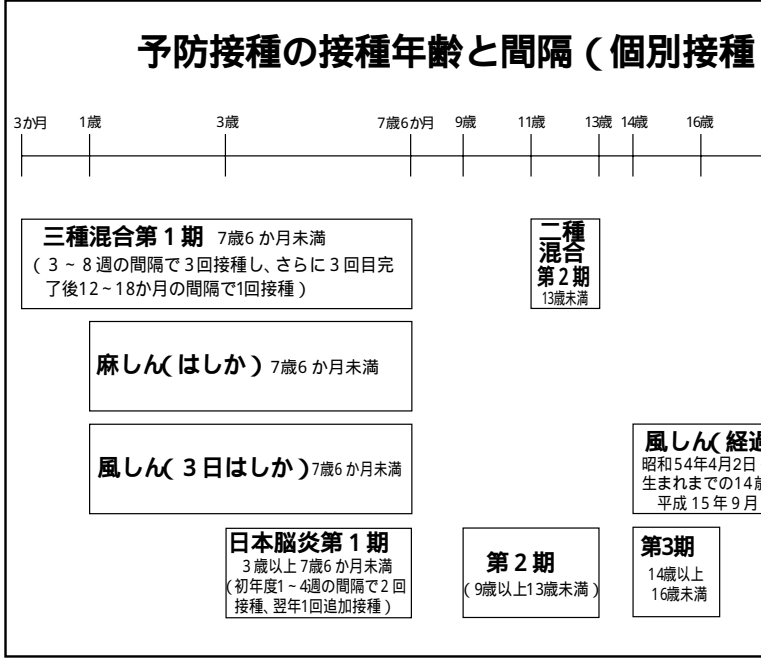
予防接種の接種年齢と間隔（個別接種

3か月 1歳 3歳 7歳6か月 9歳 11歳 13歳 14歳 16歳

三種混合第１期 7歳6か月未満
（３～８週の間隔で３回接種し、さらに３回目完了後12～18か月の間隔で1回接種）

二種混合第２期
13歳未満

麻しん（はしか） 7歳6か月未満

風しん（３日はしか） 7歳6か月未満

風しん（経過
昭和54年4月2日
生まれまでの14歳
平成15年9月

日本脳炎第１期
３歳以上7歳6か月未満
（初年度1～4週の間隔で２回接種、翌年1回追加接種）

第２期
（9歳以上13歳未満）

第3期
14歳以上
16歳未満